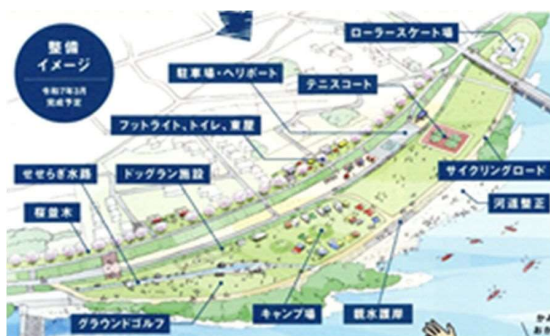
整備
イメージ
令和7年3月
完成予定

ローラースケート場
駐車場・ヘリポート
テニスコート
フットライト、トイレ、東屋
せせらぎ水路
ドッグラン施設
サイクリングロード
桜並木
河道整正
グラウンドゴルフ
キャンプ場
親水護岸
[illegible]